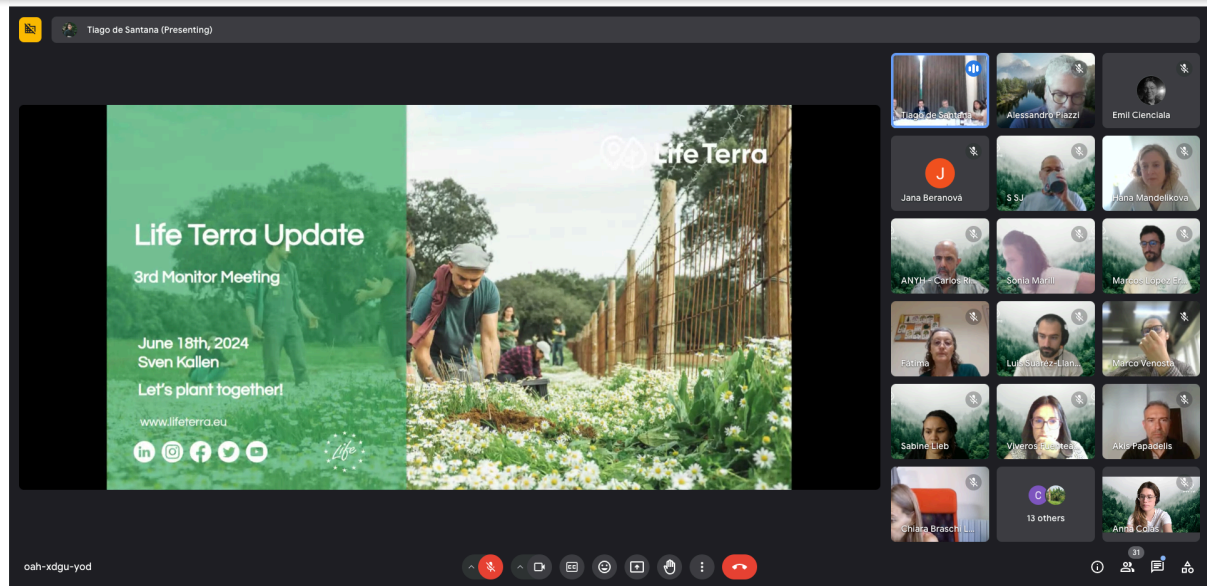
Tiago de Santana (Presenting)

Life Terra Update

3rd Monitor Meeting

June 18th, 2024
Sven Kallen
Let's plant together!

www.lifeterra.eu

life

Life Terra

Tiago de Santana
Alessandro Fiazzi
Emil Cienciala
J
Jana Beranová
S SJ
Hana Mandelikova
ANYH - Carlos R...
Sonia Marin
Marcos Lopez Er...
Fatima
Luis Suarez-Llan...
Marco Venosta
Sabine Lieb
Viveros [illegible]
Akis Papadelis
Chiara Braschi L...
C
13 others
Anna Colas

oah-xdgu-yod

21